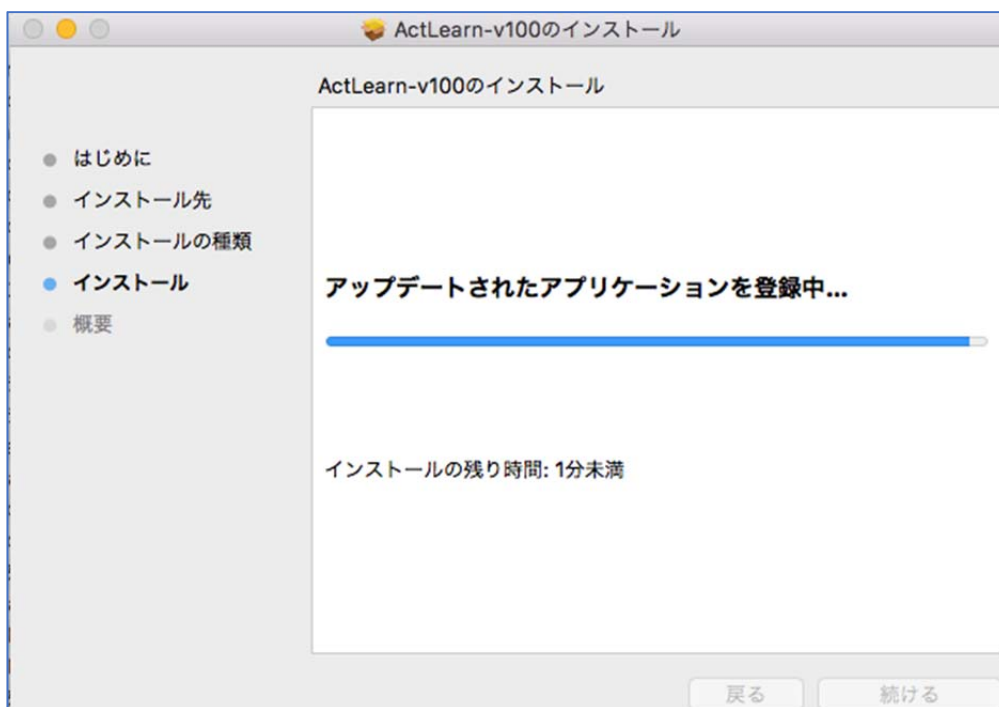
ActLearn-v100のインストール

ActLearn-v100のインストール

はじめに
インストール先
インストールの種類
インストール
概要

アップデートされたアプリケーションを登録中...

インストールの残り時間: 1分未満

戻る
続ける